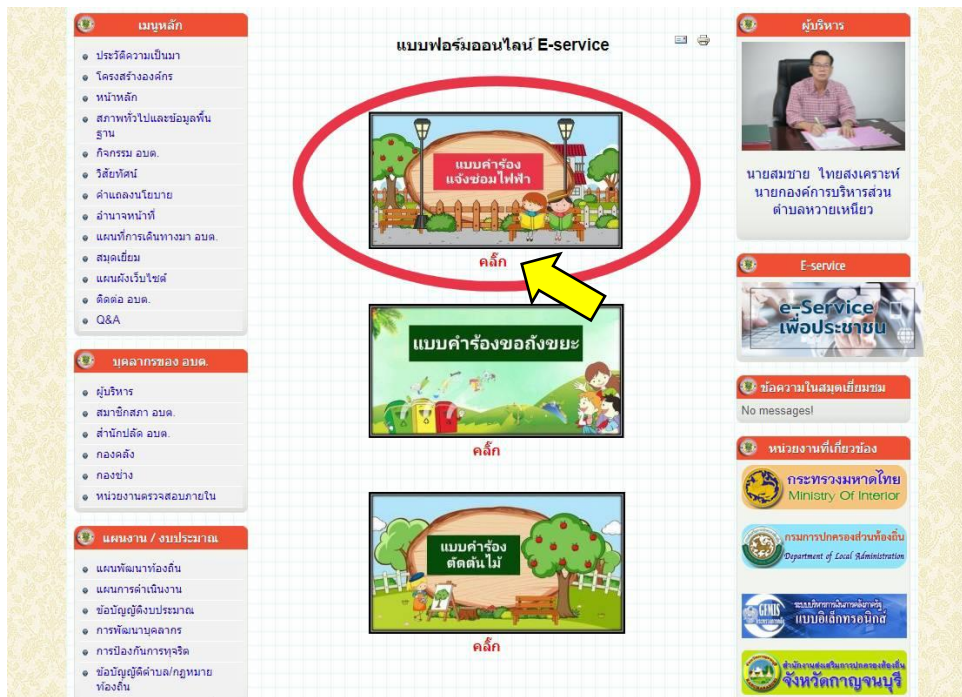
เมนูหลัก

ประวัติความเป็นมา
โครงสร้างองค์กร
หน้าหลัก
สภาพทั่วไปและข้อมูลพื้นฐาน
กิจกรรม อบต.
วิสัยทัศน์
คำแถลงนโยบาย
อำนาจหน้าที่
แผนที่การเดินทางมา อบต.
สมุดเยี่ยม
แผนผังเว็บไซต์
ติดต่อ อบต.
Q&A

บุคลากรของ อบต.

ผู้บริหาร
สมาชิกสภา อบต.
สำนักปลัด อบต.
กองคลัง
กองช่าง
หน่วยงานตรวจสอบภายใน

แผนงาน / งบประมาณ

แผนพัฒนาท้องถิ่น
แผนการดำเนินงาน
ข้อบัญญัติงบประมาณ
การพัฒนาบุคลากร
การป้องกันการทุจริต
ข้อบัญญัติตำบล/กฎหมายท้องถิ่น

แบบฟอร์มออนไลน์ E-service

แบบคำร้อง แจ้งซ่อมไฟฟ้า

คลิ๊ก

แบบคำร้องขอถังขยะ

คลิ๊ก

แบบคำร้อง ตัดต้นไม้

คลิ๊ก

ผู้บริหาร

นายสมชาย ไทยสงเคราะห์
นายกองค์การบริหารส่วนตำบลหวายเหนียว

E-service

e-Service เพื่อประชาชน

ข้อความในสมุดเยี่ยมชม

No messages!

หน่วยงานที่เกี่ยวข้อง

กระทรวงมหาดไทย
Ministry Of Interior

กรมการปกครองส่วนท้องถิ่น
Department of Local Administration

GFMIS
ระบบบริหารการเงินการคลังภาครัฐ แบบอิเล็กทรอนิกส์

สำนักงานส่งเสริมการปกครองท้องถิ่น
จังหวัดกาญจนบุรี